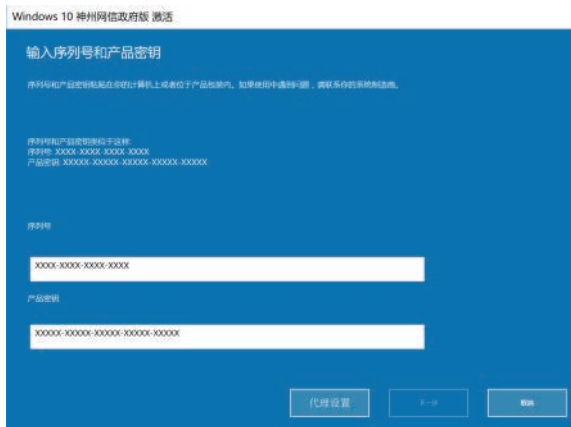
Windows 10 神州网信政府版 激活

输入序列号和产品密钥

序列号和产品密钥贴在你的计算机上或者位于产品包装内。如果使用中遇到问题，请联系你的系统制造商。

序列号和产品密钥类似于这样:
序列号: XXXX-XXXX-XXXX-XXXX
产品密钥: XXXXX-XXXXX-XXXXX-XXXXX-XXXXX

序列号

XXXX-XXXX-XXXX-XXXX

产品密钥

XXXXX-XXXXX-XXXXX-XXXXX-XXXXX

代理设置

下一步

取消